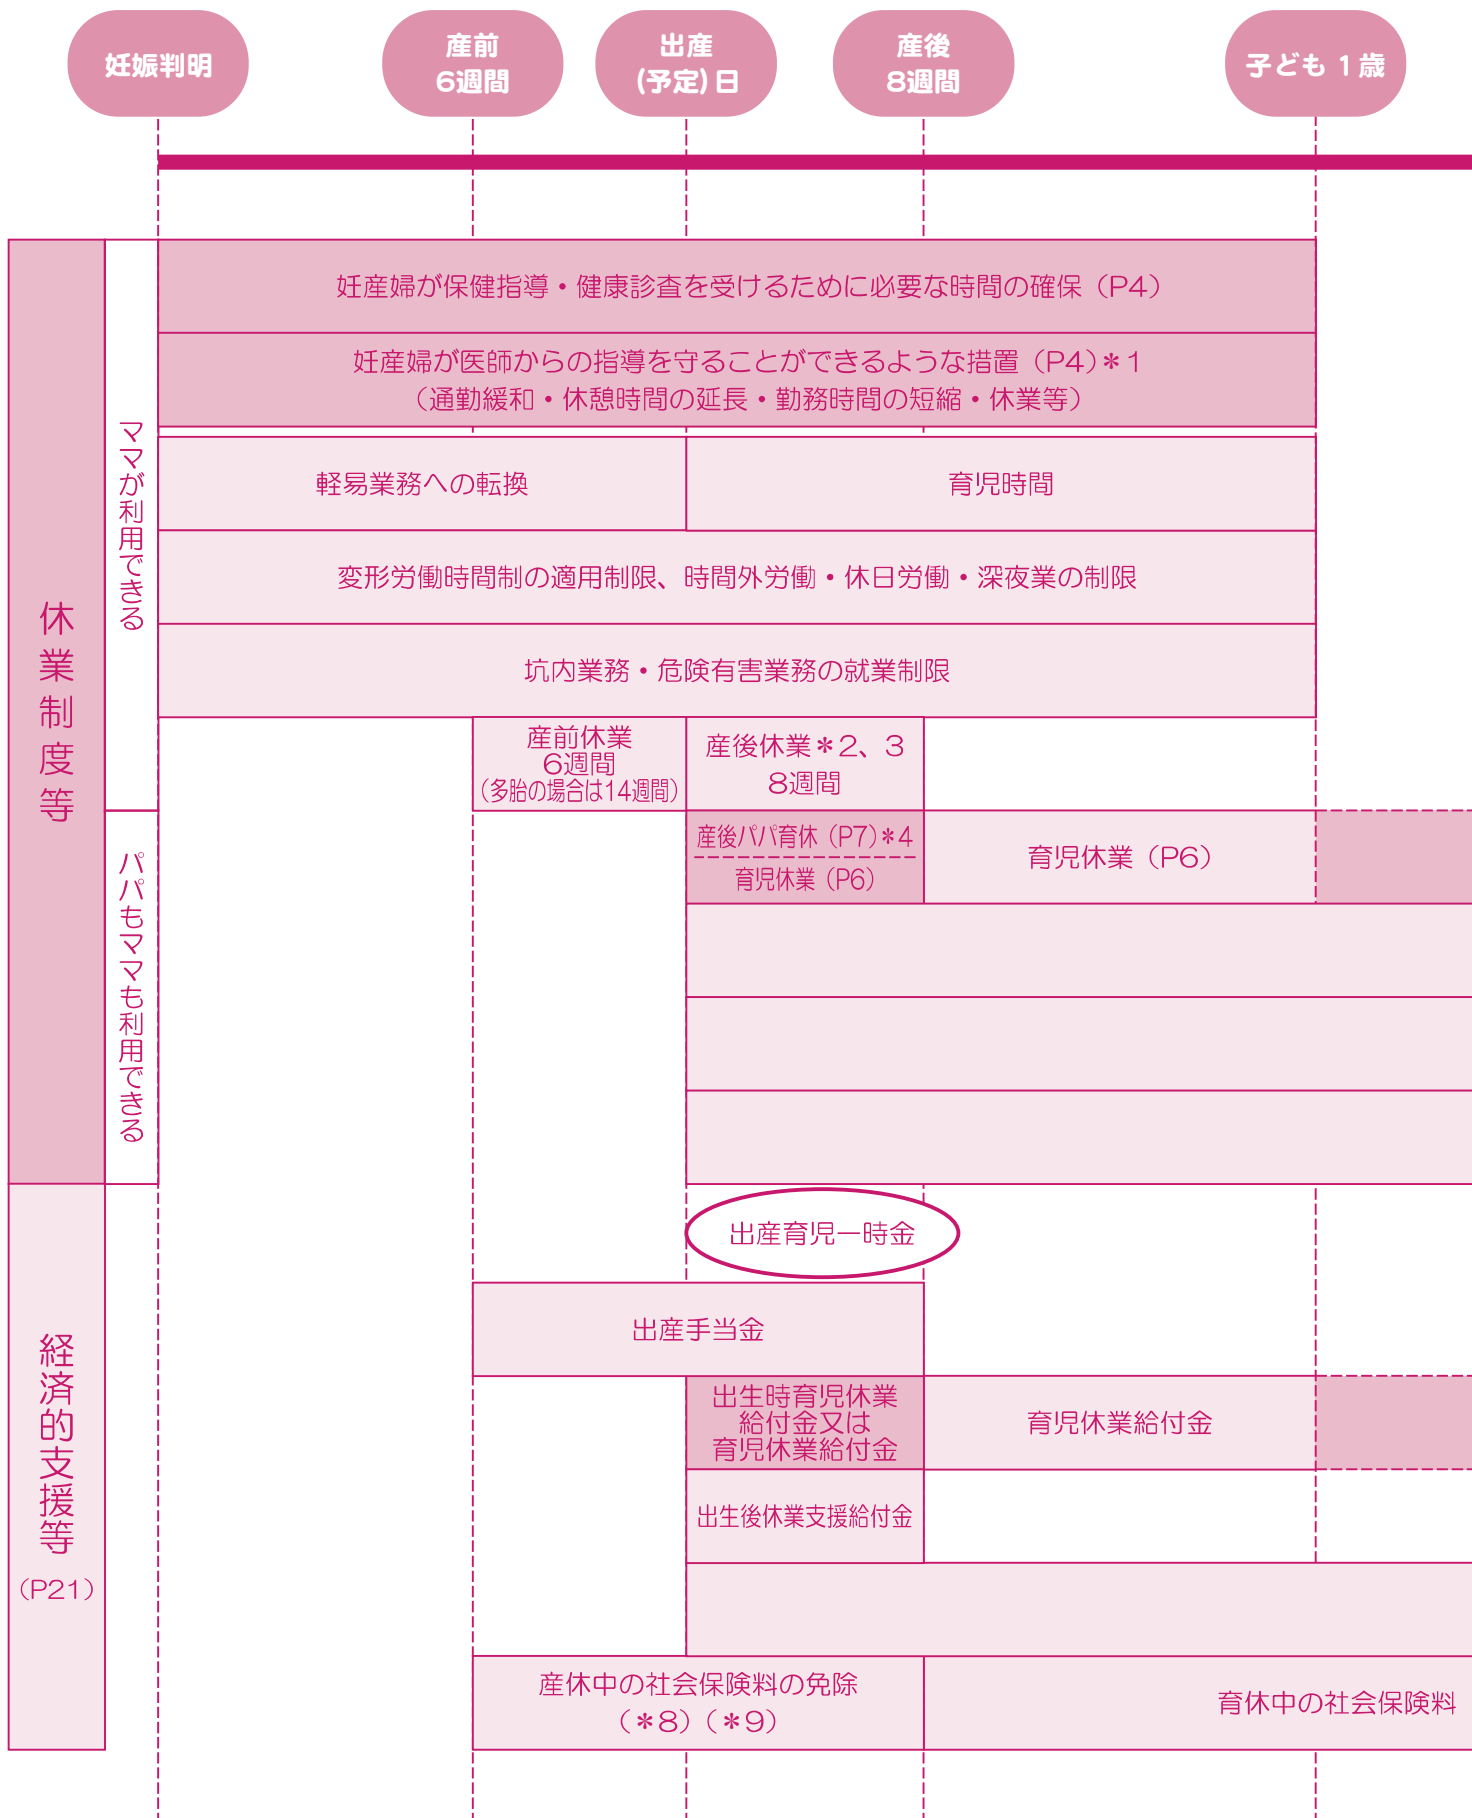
妊娠判明

産前
6週間

出産
(予定)日

産後
8週間

子ども 1歳

休業制度等

ママが利用できる

妊産婦が保健指導・健康診査を受けるために必要な時間の確保（P4）

妊産婦が医師からの指導を守ることができるような措置（P4）＊1
（通勤緩和・休憩時間の延長・勤務時間の短縮・休業等）

軽易業務への転換

育児時間

変形労働時間制の適用制限、時間外労働・休日労働・深夜業の制限

坑内業務・危険有害業務の就業制限

産前休業
6週間
（多胎の場合は14週間）

産後休業＊2、3
8週間

パパもママも利用できる

産後パパ育休（P7）＊4

育児休業（P6）

育児休業（P6）

経済的支援等
（P21）

出産育児一時金

出産手当金

出生時育児休業給付金又は育児休業給付金

育児休業給付金

出生後休業支援給付金

産休中の社会保険料の免除
（＊8）（＊9）

育休中の社会保険料